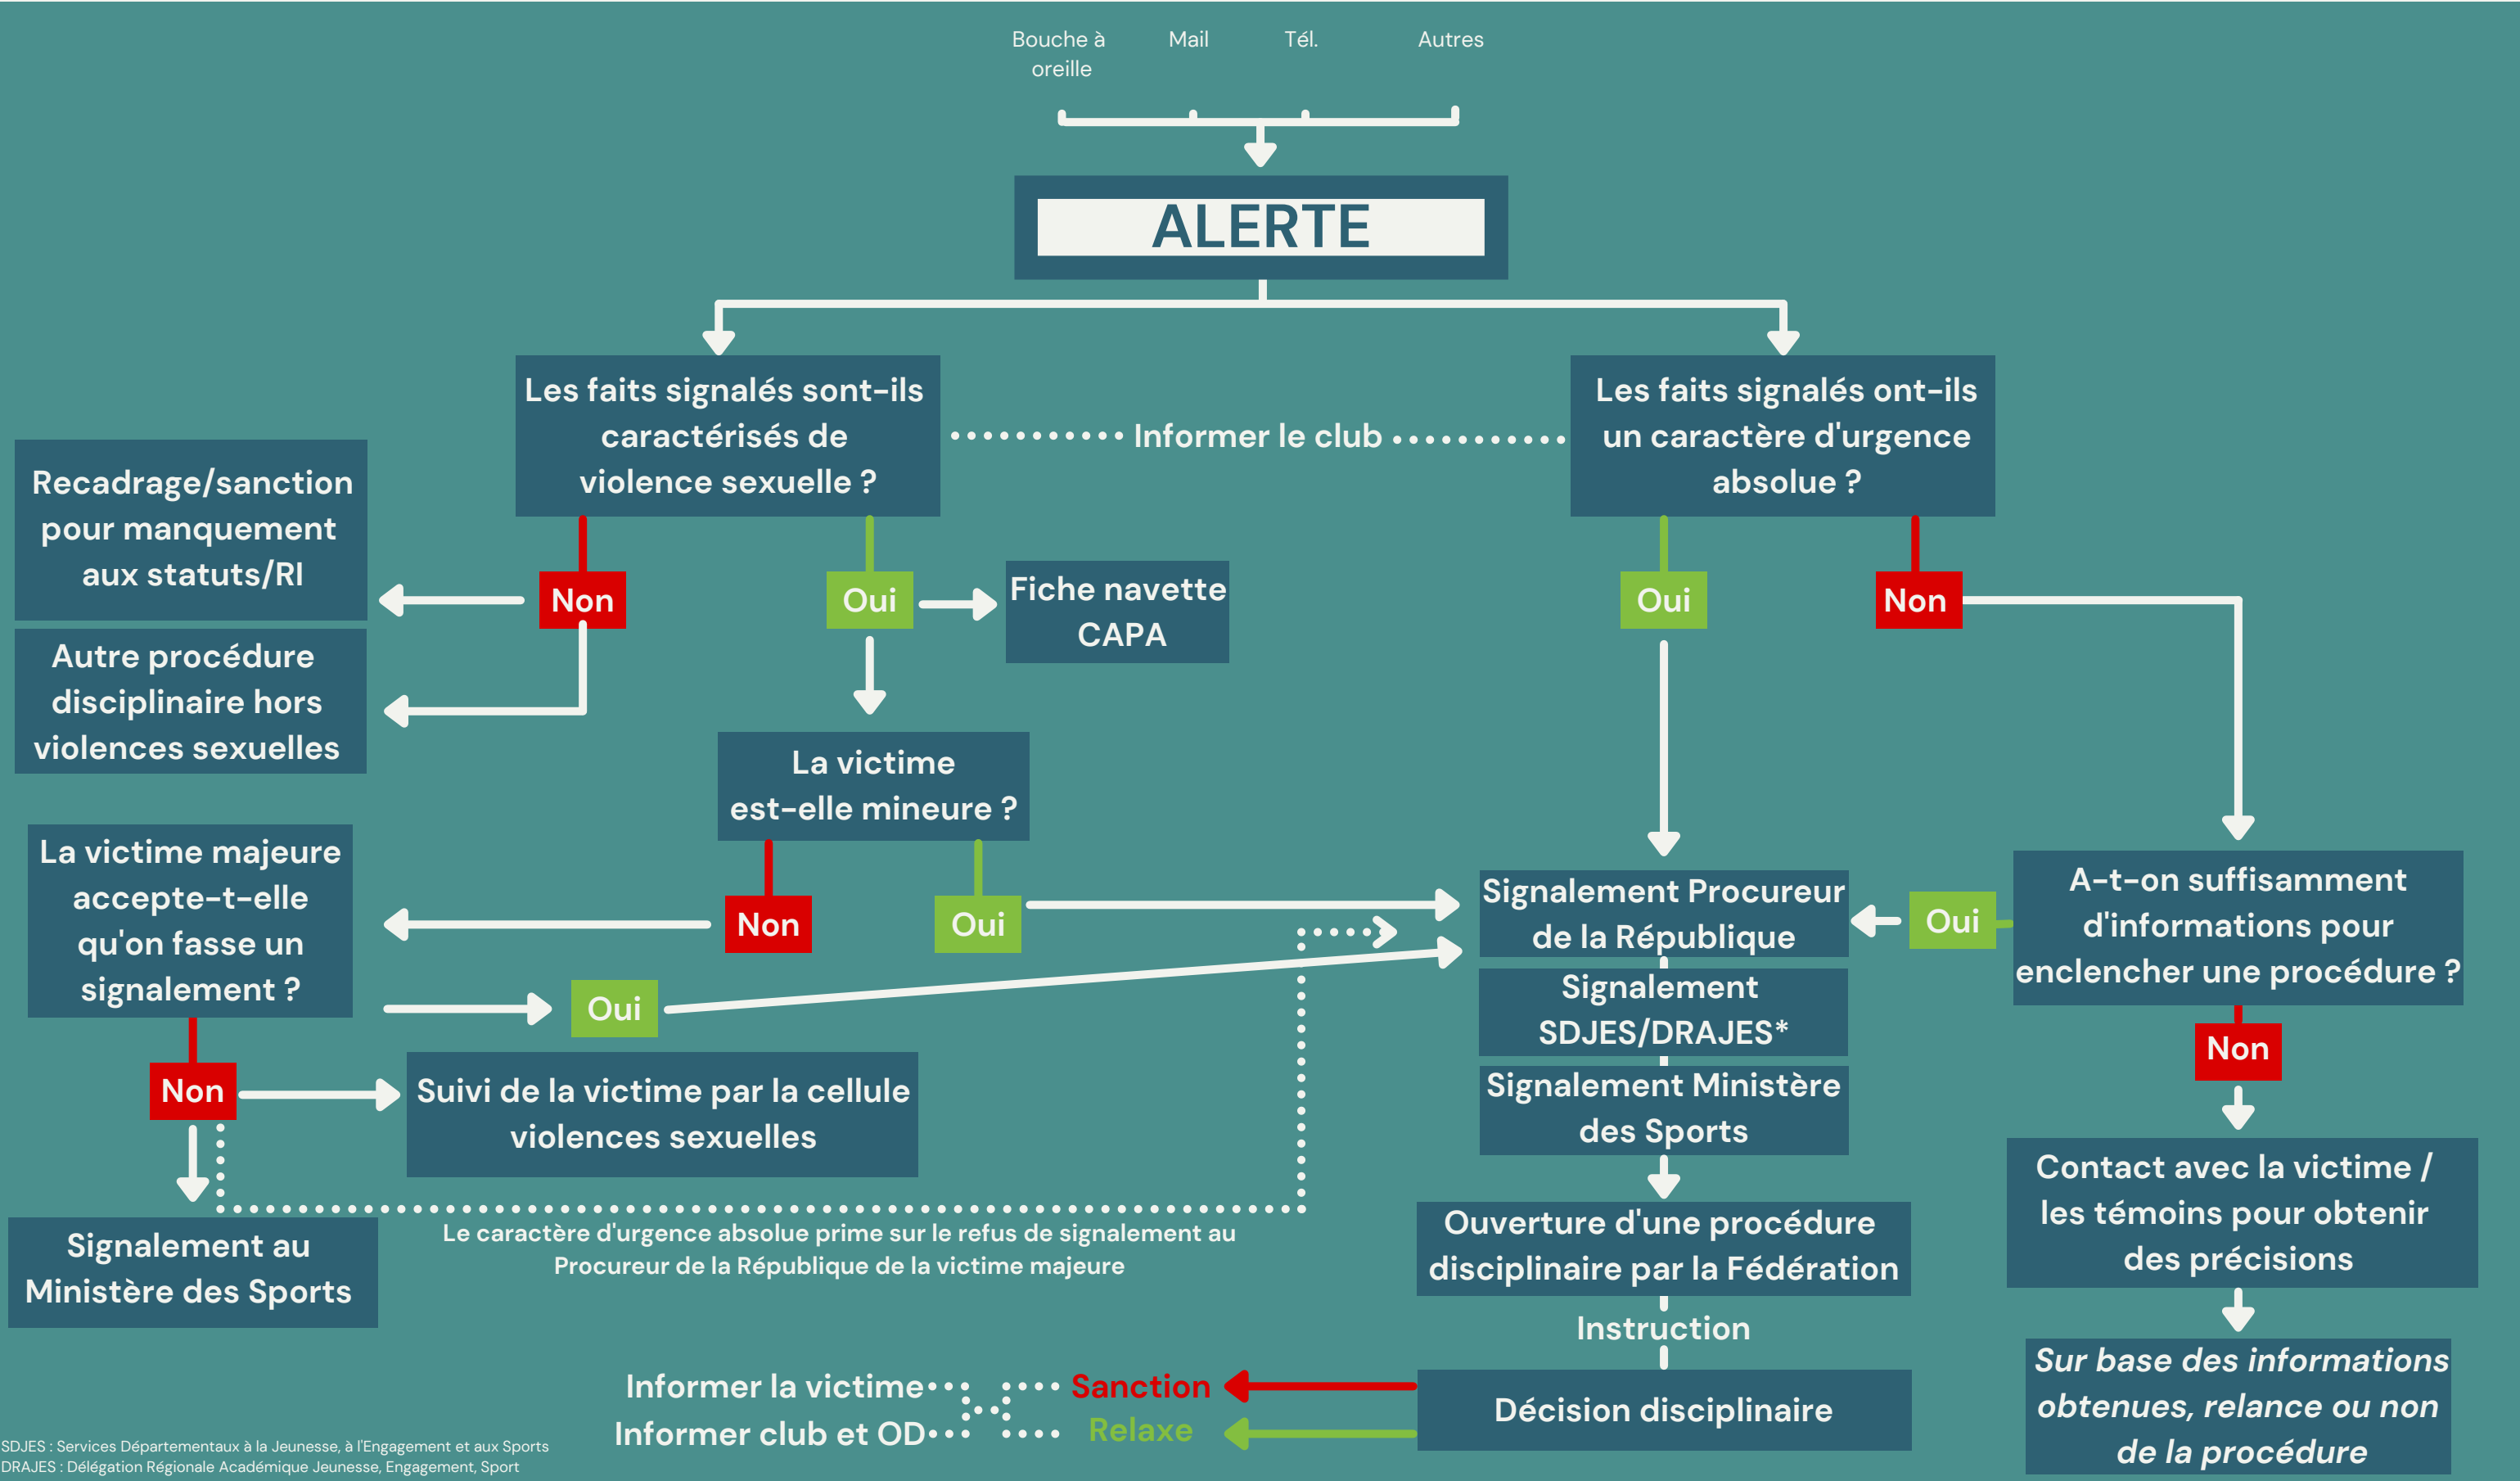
Bouche à oreille
Mail
Tél.
Autres

ALERTE

Les faits signalés sont-ils caractérisés de violence sexuelle ?

Informer le club

Les faits signalés ont-ils un caractère d'urgence absolue ?

Recadrage/sanction pour manquement aux statuts/RI

Non

Oui

Fiche navette CAPA

Oui

Non

Autre procédure disciplinaire hors violences sexuelles

La victime est-elle mineure ?

La victime majeure accepte-t-elle qu'on fasse un signalement ?

Non

Oui

Signalement Procureur de la République

Oui

A-t-on suffisamment d'informations pour enclencher une procédure ?

Oui

Signalement SDJES/DRAJES*

Non

Non

Suivi de la victime par la cellule violences sexuelles

Signalement Ministère des Sports

Contact avec la victime / les témoins pour obtenir des précisions

Signalement au Ministère des Sports

Le caractère d'urgence absolue prime sur le refus de signalement au Procureur de la République de la victime majeure

Ouverture d'une procédure disciplinaire par la Fédération

Instruction

Sur base des informations obtenues, relance ou non de la procédure

Informer la victime

Sanction

Informer club et OD

Relaxe

Décision disciplinaire

SDJES : Services Départementaux à la Jeunesse, à l'Engagement et aux Sports
DRAJES : Délégation Régionale Académique Jeunesse, Engagement, Sport